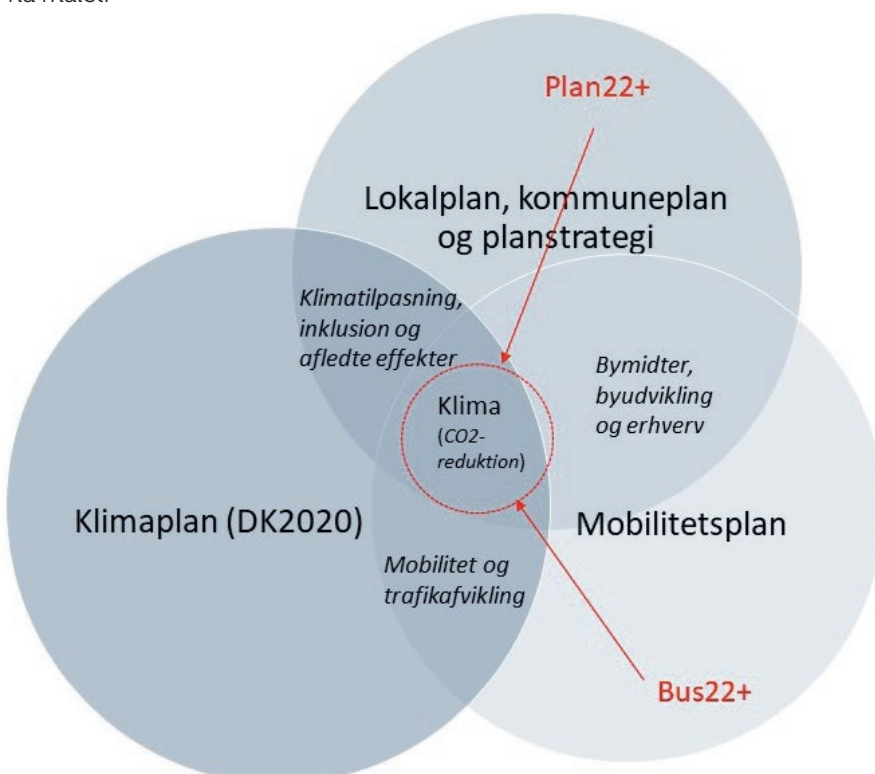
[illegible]

Plan22+

Lokalplan, kommuneplan og planstrategi

Klimatilpasning, inklusion og afledte effekter

Bymidter, byudvikling og erhverv

Klima
(CO2-reduktion)

Klimaplan (DK2020)

Mobilitetsplan

Mobilitet og trafikafvikling

Bus22+